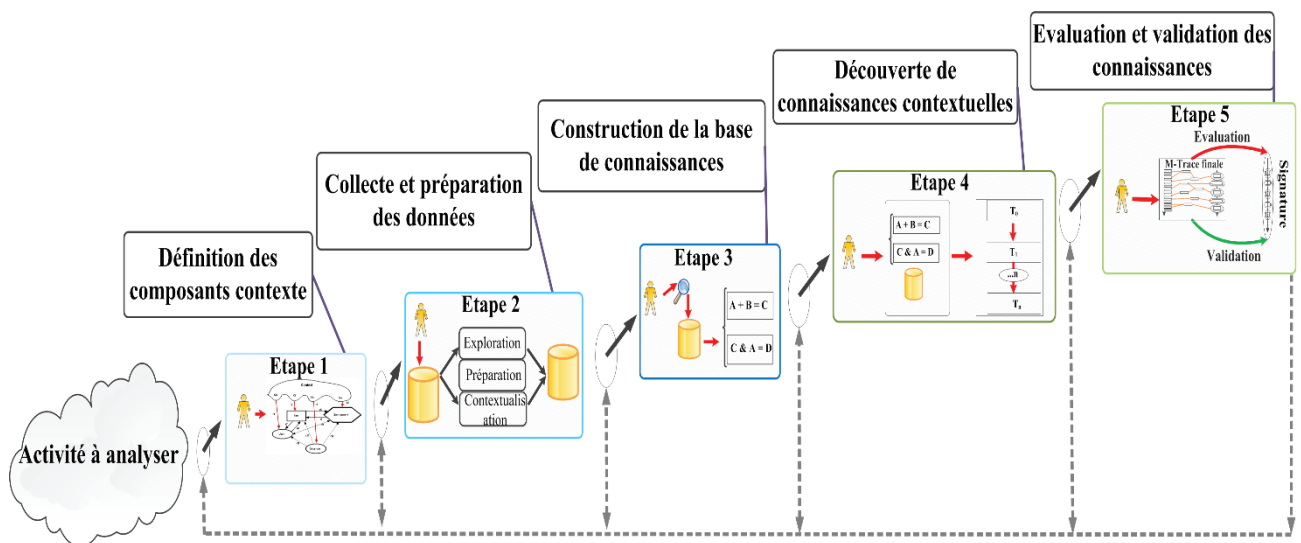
Evaluation et validation des connaissances

Découverte de connaissances contextuelles

Construction de la base de connaissances

Collecte et préparation des données

Définition des composants contexte

Activité à analyser

Etape 1

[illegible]

Etape 2

Exploration

Préparation

Contextualisation

Etape 3

A + B = C

C & A = D

Etape 4

A + B = C

C & A = D

$T_0$

$T_1$

...n

$T_n$

Etape 5

Evaluation

M-Trace finale

Signature

Validation